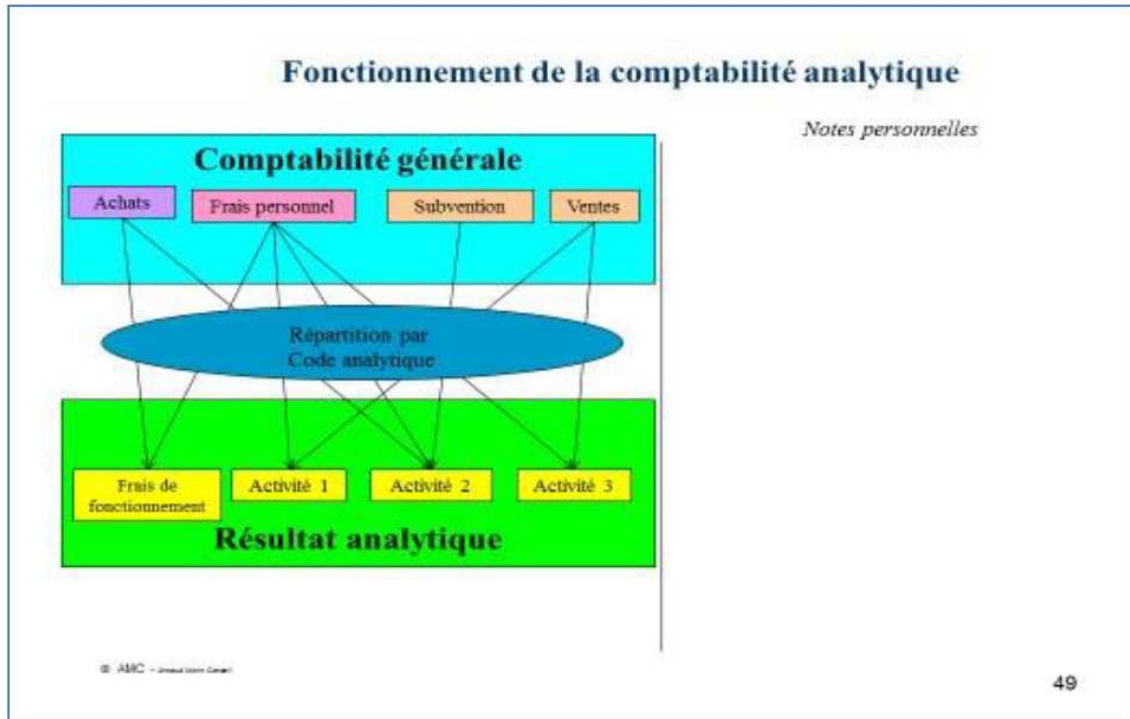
Fonctionnement de la comptabilité analytique

Comptabilité générale

Achats

Frais personnel

Subvention

Ventes

Répartition par Code analytique

Frais de fonctionnement

Activité 1

Activité 2

Activité 3

Résultat analytique

Notes personnelles

© AMC - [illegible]

49